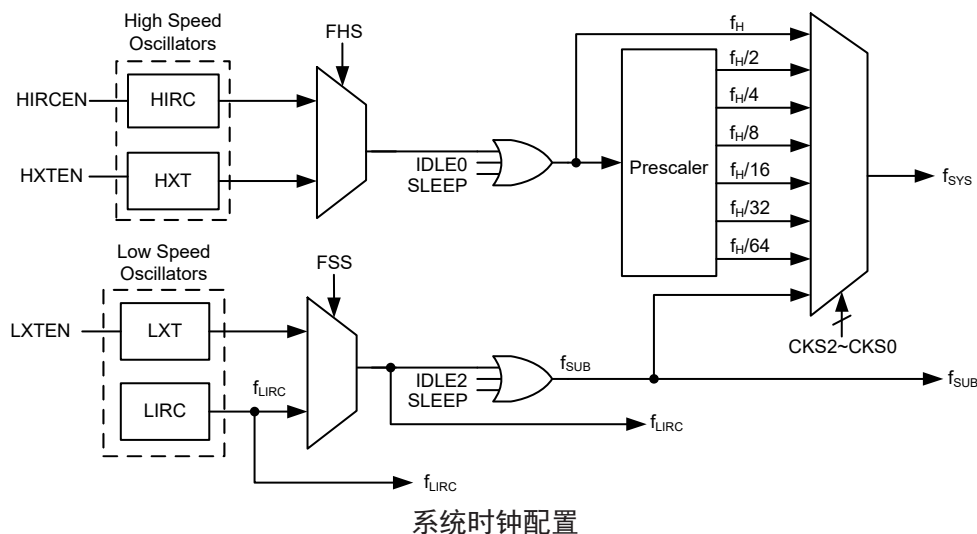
High Speed Oscillators

HIRCEN
HIRC

HXTEN
HXT

FHS

IDLE0
SLEEP

$f_H$

Prescaler

$f_H/2$
$f_H/4$
$f_H/8$
$f_H/16$
$f_H/32$
$f_H/64$

$f_{SYS}$

Low Speed Oscillators

LXTEN
LXT

LIRC
$f_{LIRC}$

FSS

IDLE2
SLEEP

$f_{SUB}$

CKS2~CKS0

$f_{SUB}$

$f_{LIRC}$

$f_{LIRC}$

系统时钟配置